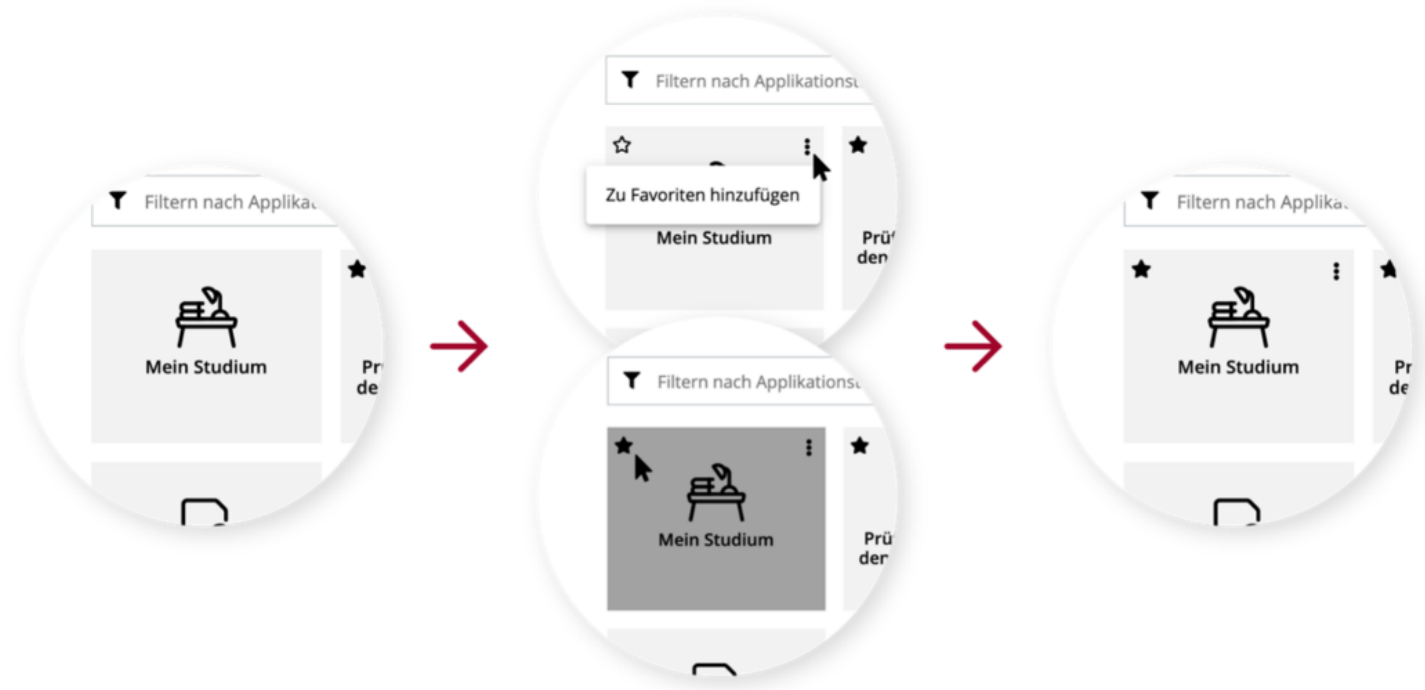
Filtern nach Applikat
Mein Studium
Pr
de

Filtern nach Applikations
Zu Favoriten hinzufügen
Mein Studium
Prü
den

Filtern nach Applikations
Mein Studium
Prü
der

Filtern nach Applika
Mein Studium
Pr
de